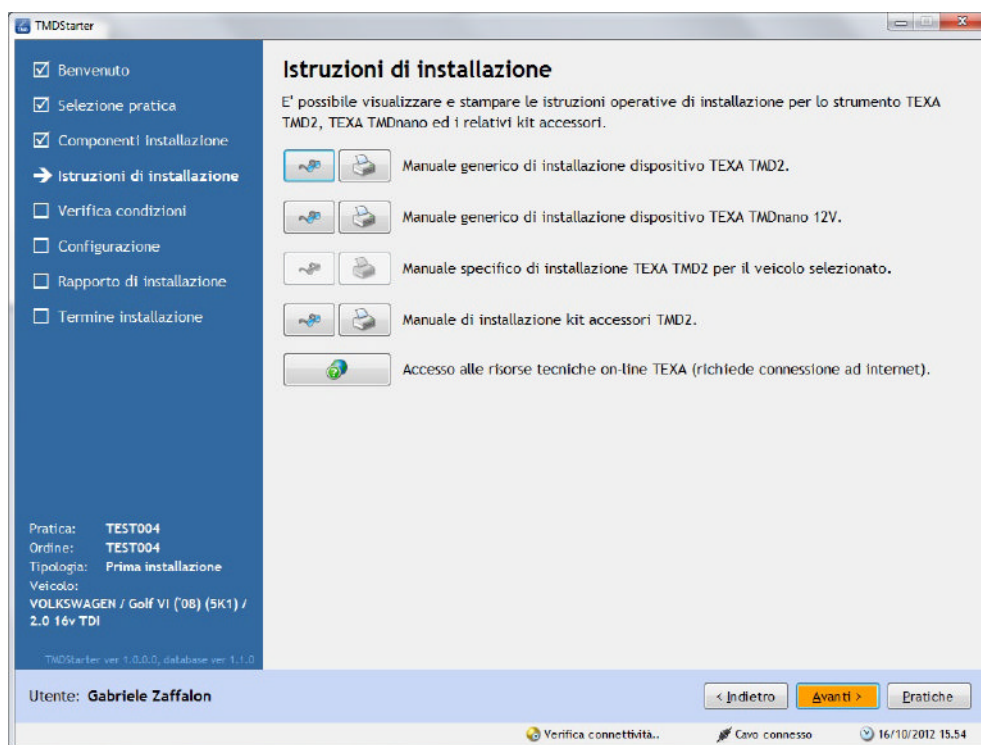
TMDStarter

Benvenuto
Selezione pratica
Componenti installazione
Istruzioni di installazione
Verifica condizioni
Configurazione
Rapporto di installazione
Termine installazione

Istruzioni di installazione

E' possibile visualizzare e stampare le istruzioni operative di installazione per lo strumento TEXA TMD2, TEXA TMDnano ed i relativi kit accessori.

Manuale generico di installazione dispositivo TEXA TMD2.

Manuale generico di installazione dispositivo TEXA TMDnano 12V.

Manuale specifico di installazione TEXA TMD2 per il veicolo selezionato.

Manuale di installazione kit accessori TMD2.

Accesso alle risorse tecniche on-line TEXA (richiede connessione ad internet).

Pratica: TEST004
Ordine: TEST004
Tipologia: Prima installazione
Veicolo:
VOLKSWAGEN / Golf VI ('08) (5K1) / 2.0 16v TDI

TMDStarter ver 1.0.0.0, database ver 1.1.0

Utente: Gabriele Zaffalon

< Indietro
Avanti >
Pratiche

Verifica connettività..
Cavo connesso
16/10/2012 15.54